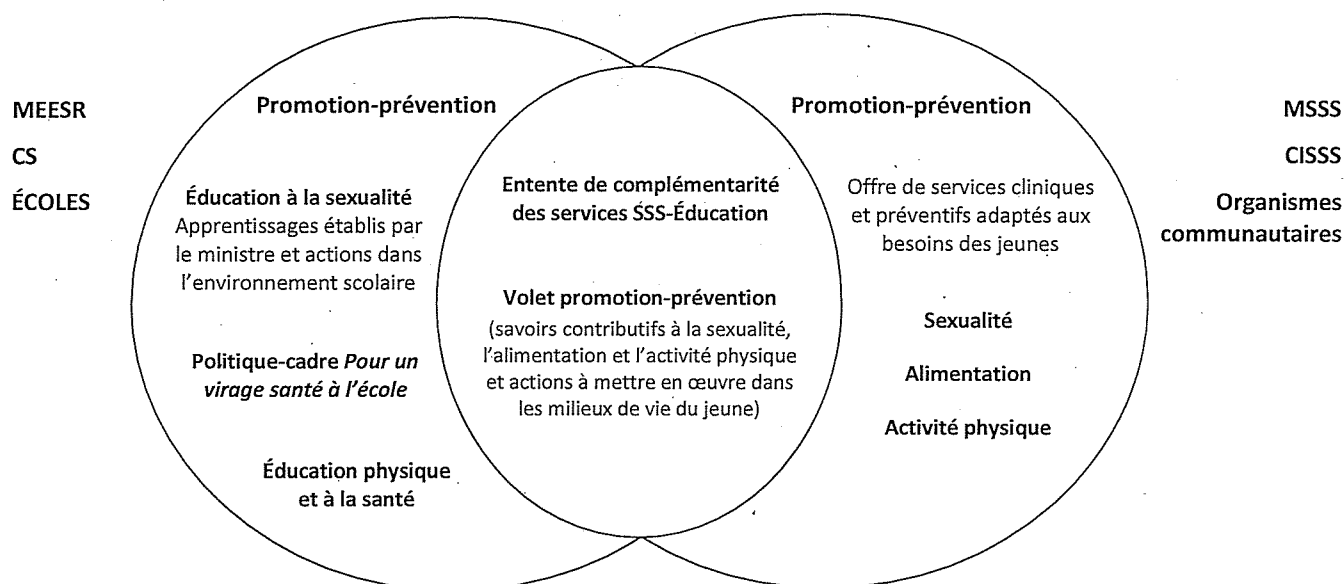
MEESR
CS
ÉCOLES

Promotion-prévention

Éducation à la sexualité
Apprentissages établis par le ministre et actions dans l'environnement scolaire

Politique-cadre *Pour un virage santé à l'école*

Éducation physique et à la santé

Entente de complémentarité des services SSS-Éducation

Volet promotion-prévention
(savoirs contributifs à la sexualité, l'alimentation et l'activité physique et actions à mettre en œuvre dans les milieux de vie du jeune)

Promotion-prévention

Offre de services cliniques et préventifs adaptés aux besoins des jeunes

Sexualité

Alimentation

Activité physique

MSSS
CISSS
Organismes communautaires